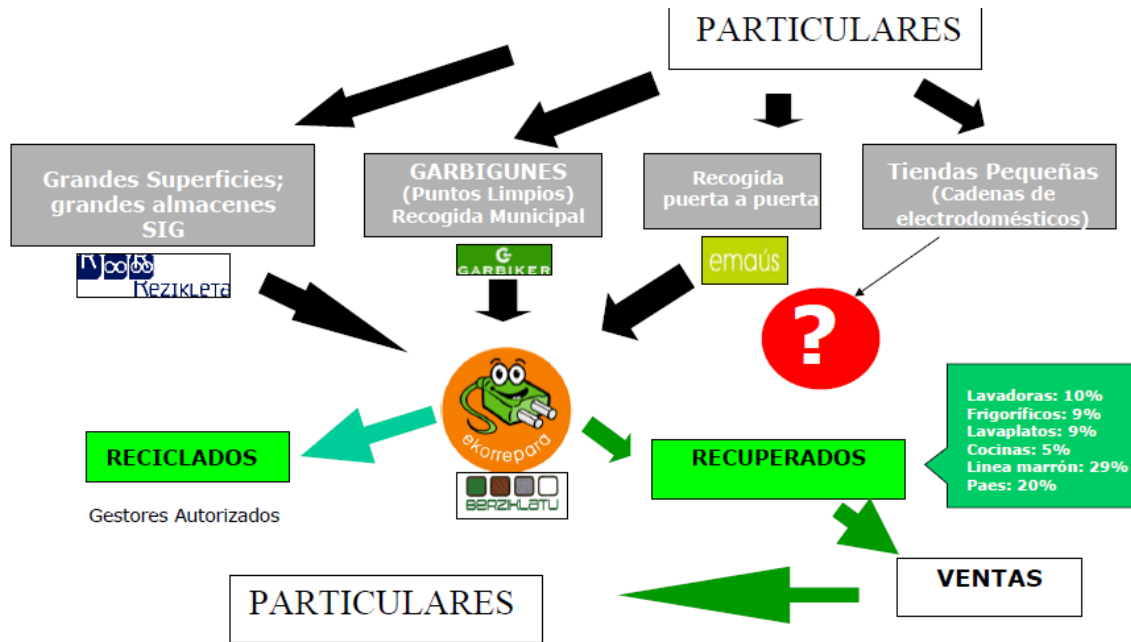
PARTICULARES

Grandes Superficies; grandes almacenes SIG

GARBIGUNES (Puntos Limpios) Recogida Municipal

Recogida puerta a puerta

Tiendas Pequeñas (Cadenas de electrodomésticos)

Rezikleta

GARBIKER

emaús

?

ekorrepara

BERZIKLATU

RECICLADOS

Gestores Autorizados

RECUPERADOS

Lavadoras: 10%
Frigoríficos: 9%
Lavaplatos: 9%
Cocinas: 5%
Linea marrón: 29%
Paes: 20%

VENTAS

PARTICULARES